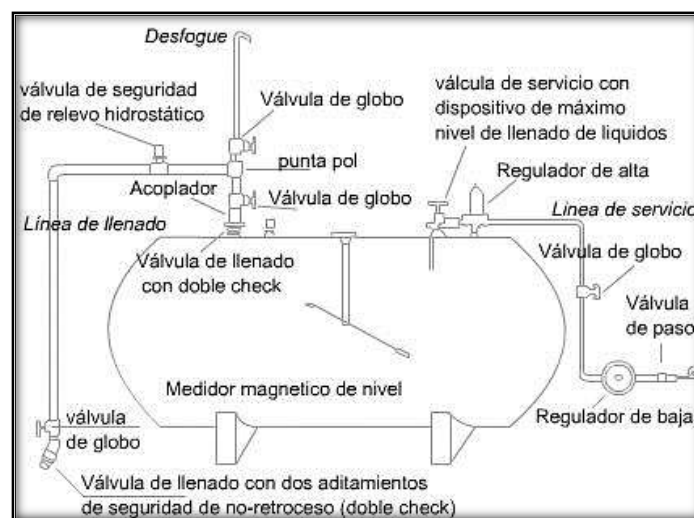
Desfogue

válvula de seguridad de relevo hidrostático

Válvula de globo

válcula de servicio con dispositivo de máximo nivel de llenado de liquidos

punta pol

Acoplador

Válvula de globo

Regulador de alta

Línea de llenado

Linea de servicio

Válvula de llenado con doble check

Válvula de globo

Válvula de paso

Medidor magnetico de nivel

Regulador de baja

válvula de globo

Válvula de llenado con dos aditamientos de seguridad de no-retroceso (doble check)